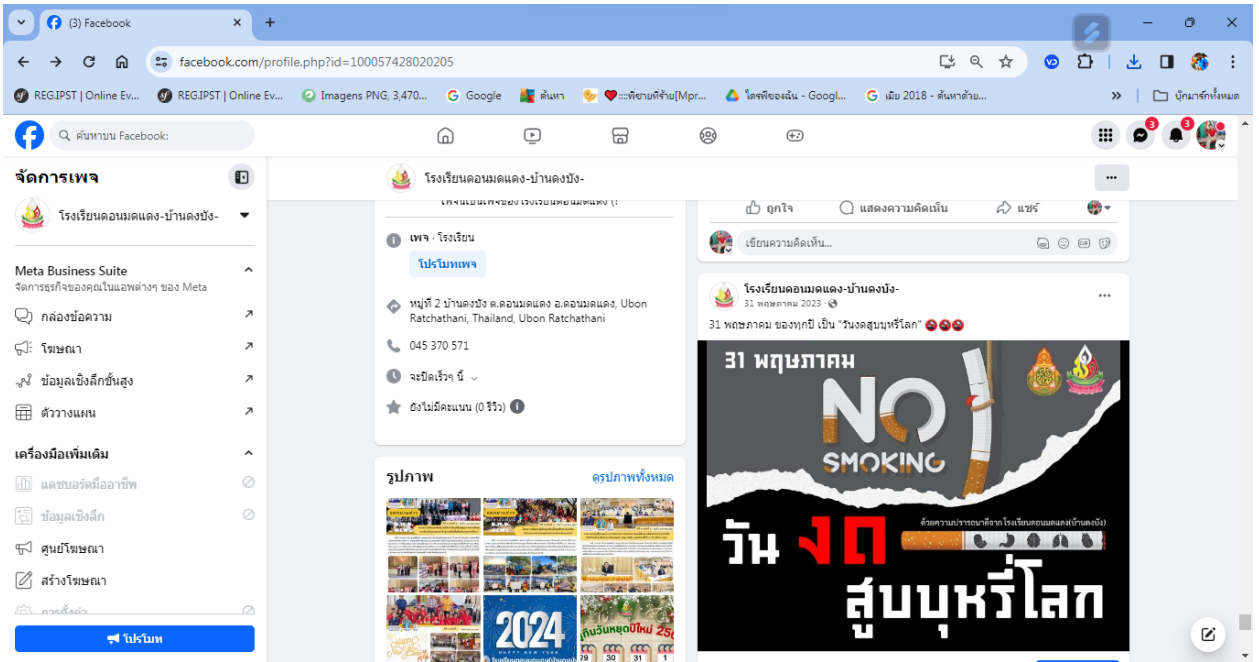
(3) Facebook

facebook.com/profile.php?id=100057428020205

REG.IPST | Online Ev... REG.IPST | Online Ev... Imagens PNG, 3,470... Google ค้นหา :::พิชายก็ร้าย[Mpr... ไดรฟ์ของฉัน - Googl... เฉิม 2018 - ค้นหาด้วย... บุ๊กมาร์กทั้งหมด

ค้นหาบน Facebook

จัดการเพจ

โรงเรียนดอนมดแดง-บ้านดงบัง-

Meta Business Suite
จัดการธุรกิจของคุณในแอพต่างๆ ของ Meta

กล่องข้อความ
โฆษณา
ข้อมูลเชิงลึกขั้นสูง
ตัววางแผน

เครื่องมือเพิ่มเติม
แดชบอร์ดมืออาชีพ
ข้อมูลเชิงลึก
ศูนย์โฆษณา
สร้างโฆษณา
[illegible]

โปรโมท

โรงเรียนดอนมดแดง-บ้านดงบัง-

เพจ · โรงเรียน
โปรโมทเพจ

หมู่ที่ 2 บ้านดงบัง ต.ดอนมดแดง อ.ดอนมดแดง, Ubon Ratchathani, Thailand, Ubon Ratchathani

045 370 571

จะปิดเร็วๆ นี้

ยังไม่มีคะแนน (0 รีวิว)

รูปภาพ
ดูรูปภาพทั้งหมด

2024

ถูกใจ แสดงความคิดเห็น แชร์

เขียนความคิดเห็น...

โรงเรียนดอนมดแดง-บ้านดงบัง-
31 พฤษภาคม 2023 ·

31 พฤษภาคม ของทุกปี เป็น "วันงดสูบบุหรี่โลก"

31 พฤษภาคม

NO SMOKING

ด้วยความปรารถนาดีจาก โรงเรียนดอนมดแดง(บ้านดงบัง)

วันงดสูบบุหรี่โลก